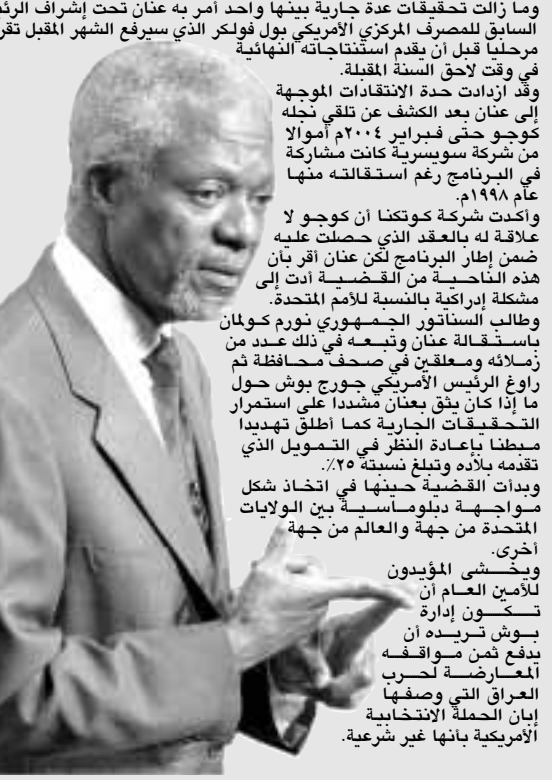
وما زالت تحقيقات عدة جارية بينها واحد أمر به عنان تحت إشراف الرئ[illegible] السابق للمصرف المركزي الأمريكي بول فولكر الذي سيرفع الشهر المقبل تقر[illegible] مرحليا قبل أن يقدم استنتاجاته النهائية في وقت لاحق السنة المقبلة.

وقد ازدادت حدة الانتقادات الموجهة إلى عنان بعد الكشف عن تلقي نجله كوجو حتى فبراير ٢٠٠٤م أموالا من شركة سويسرية كانت مشاركة في البرنامج رغم استقالته منها عام ١٩٩٨م.

وأكدت شركة كوتكنا أن كوجو لا علاقة له بالعقد الذي حصلت عليه ضمن إطار البرنامج لكن عنان أقر بأن هذه الناحية من القضية أدت إلى مشكلة إدراكية بالنسبة للأمم المتحدة.

وطالب السناتور الجمهوري نورم كولمان باستقالة عنان وتبعه في ذلك عدد من زملائه ومعلقين في صحف محافظة ثم راوغ الرئيس الأمريكي جورج بوش حول ما إذا كان يثق بعنان مشددا على استمرار التحقيقات الجارية كما أطلق تهديدا مبطنا بإعادة النظر في التمويل الذي تقدمه بلاده وتبلغ نسبته ٢٥٪.

وبدأت القضية حينها في اتخاذ شكل مواجهة دبلوماسية بين الولايات المتحدة من جهة والعالم من جهة أخرى.

ويخشى المؤيدون للأمين العام أن تكون إدارة بوش تريده أن يدفع ثمن مواقفه المعارضة لحرب العراق التي وصفها إبان الحملة الانتخابية الأمريكية بأنها غير شرعية.